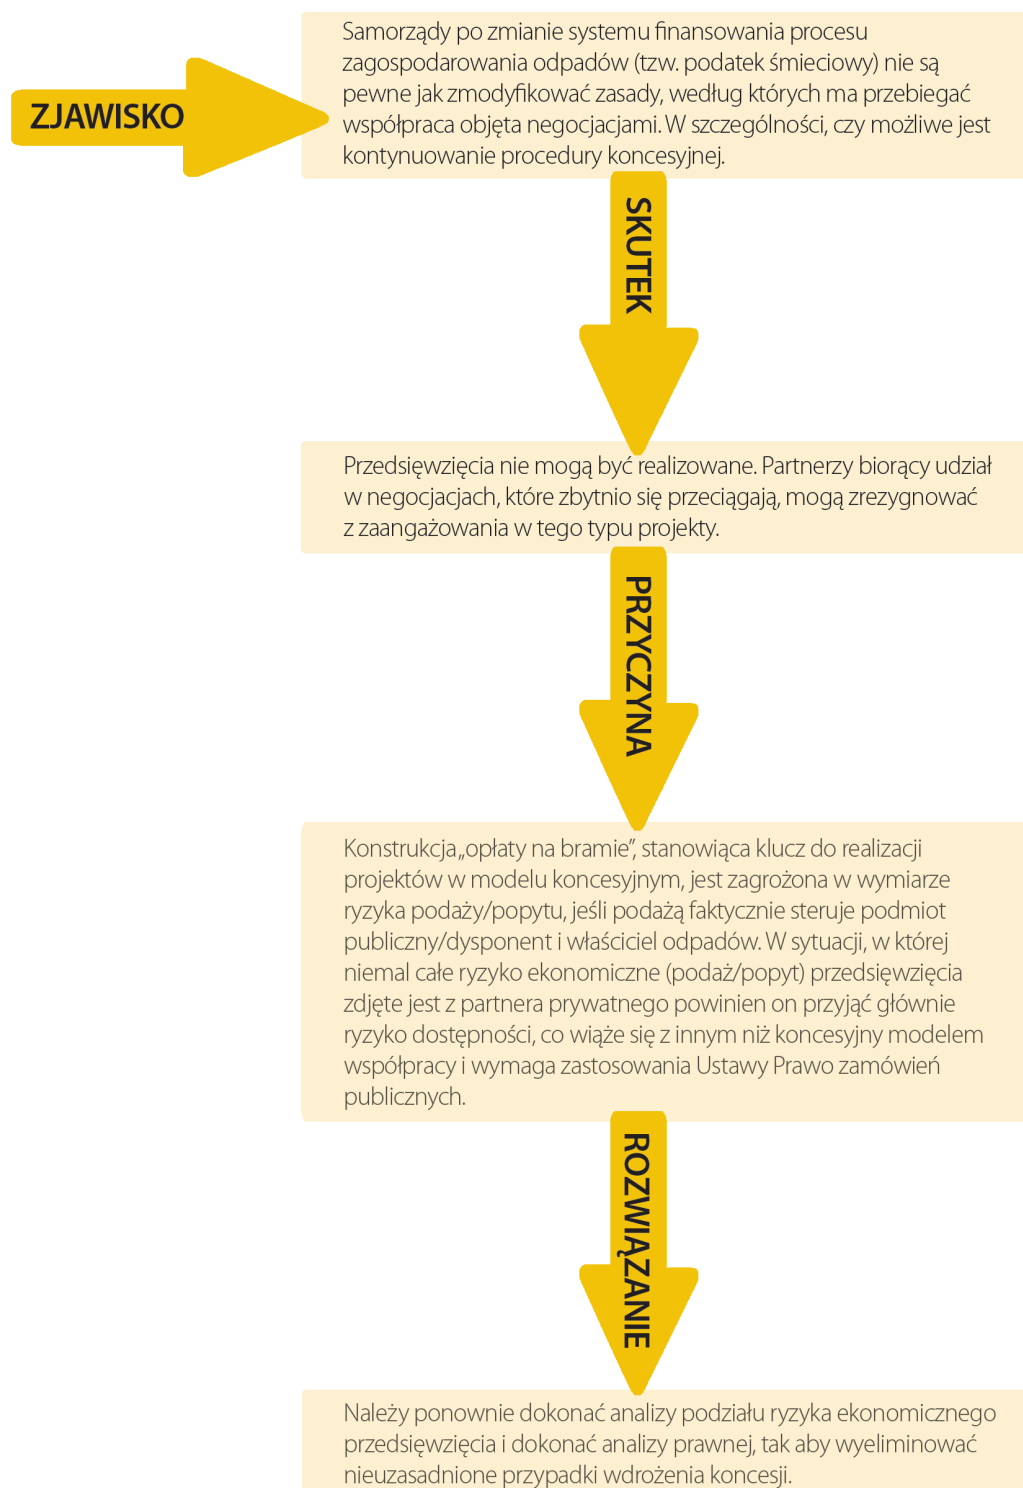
ZJAWISKO

Samorządy po zmianie systemu finansowania procesu zagospodarowania odpadów (tzw. podatek śmieciowy) nie są pewne jak zmodyfikować zasady, według których ma przebiegać współpraca objęta negocjacjami. W szczególności, czy możliwe jest kontynuowanie procedury koncesyjnej.

SKUTEK

Przedsięwzięcia nie mogą być realizowane. Partnerzy biorący udział w negocjacjach, które zbytnio się przeciągają, mogą zrezygnować z zaangażowania w tego typu projekty.

PRZYCZYNA

Konstrukcja „opłaty na bramie", stanowiąca klucz do realizacji projektów w modelu koncesyjnym, jest zagrożona w wymiarze ryzyka podaży/popytu, jeśli podażą faktycznie steruje podmiot publiczny/dysponent i właściciel odpadów. W sytuacji, w której niemal całe ryzyko ekonomiczne (podaż/popyt) przedsięwzięcia zdjęte jest z partnera prywatnego powinien on przyjąć głównie ryzyko dostępności, co wiąże się z innym niż koncesyjny modelem współpracy i wymaga zastosowania Ustawy Prawo zamówień publicznych.

ROZWIĄZANIE

Należy ponownie dokonać analizy podziału ryzyka ekonomicznego przedsięwzięcia i dokonać analizy prawnej, tak aby wyeliminować nieuzasadnione przypadki wdrożenia koncesji.